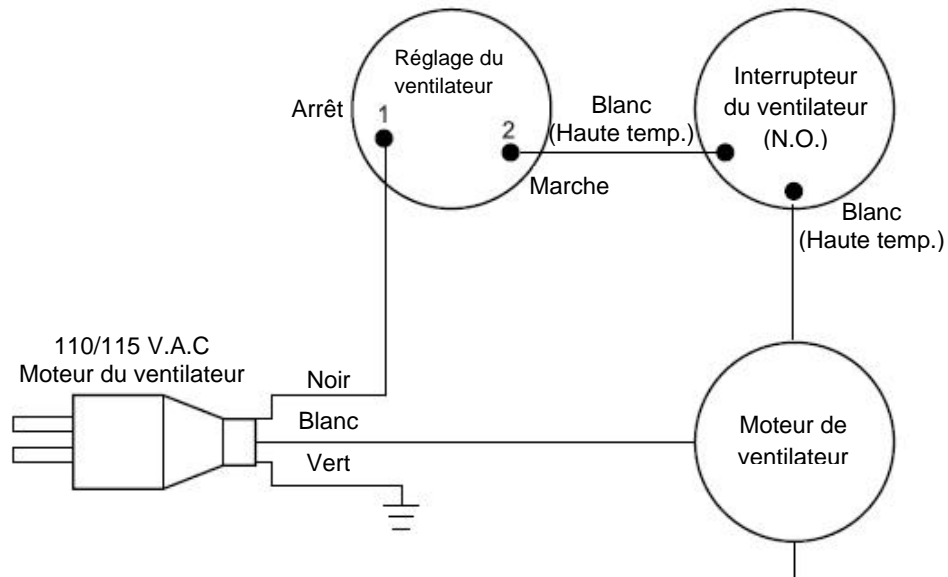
Réglage du ventilateur

Arrêt

1

2

Marche

Blanc (Haute temp.)

Interrupteur du ventilateur (N.O.)

Blanc (Haute temp.)

110/115 V.A.C
Moteur du ventilateur

Noir

Blanc

Vert

Moteur de ventilateur